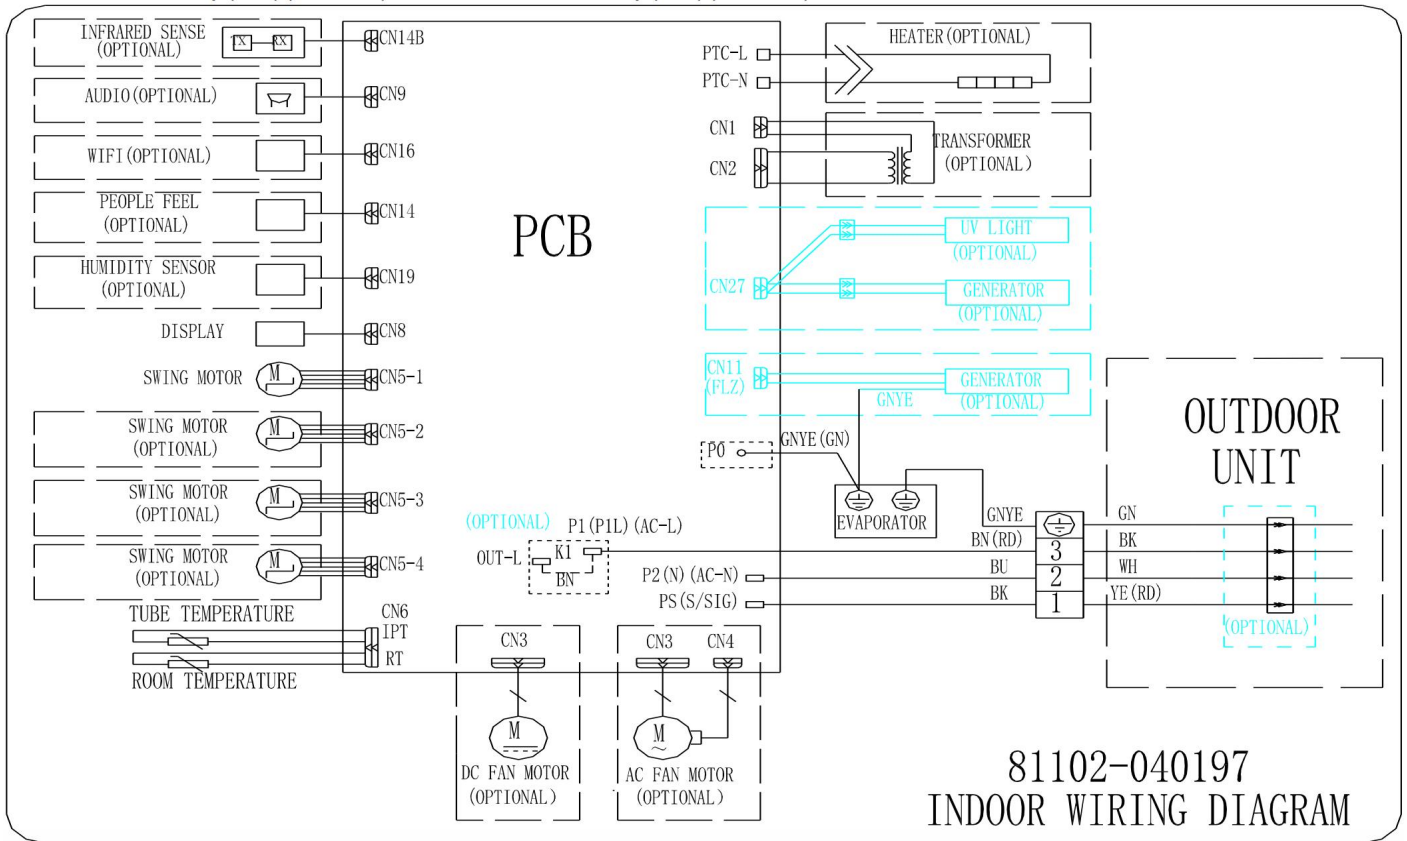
INFRARED SENSE (OPTIONAL)
TX RX
CN14B
AUDIO (OPTIONAL)
CN9
WIFI (OPTIONAL)
CN16
PEOPLE FEEL (OPTIONAL)
CN14
HUMIDITY SENSOR (OPTIONAL)
CN19
DISPLAY
CN8
SWING MOTOR
M
CN5-1
SWING MOTOR (OPTIONAL)
M
CN5-2
SWING MOTOR (OPTIONAL)
M
CN5-3
SWING MOTOR (OPTIONAL)
M
CN5-4
TUBE TEMPERATURE
CN6
IPT
RT
ROOM TEMPERATURE

PCB

PTC-L
PTC-N
HEATER (OPTIONAL)
CN1
CN2
TRANSFORMER (OPTIONAL)
CN27
UV LIGHT (OPTIONAL)
GENERATOR (OPTIONAL)
CN11 (FLZ)
GNYE
GENERATOR (OPTIONAL)
P0
GNYE (GN)
EVAPORATOR
(OPTIONAL) P1 (P1L) (AC-L)
OUT-L
K1
BN
P2 (N) (AC-N)
PS (S/SIG)
GNYE
BN (RD)
BU
BK
3
2
1
GN
BK
WH
YE (RD)
OUTDOOR UNIT
(OPTIONAL)
CN3
M
DC FAN MOTOR (OPTIONAL)
CN3
CN4
M
AC FAN MOTOR (OPTIONAL)

81102-040197
INDOOR WIRING DIAGRAM